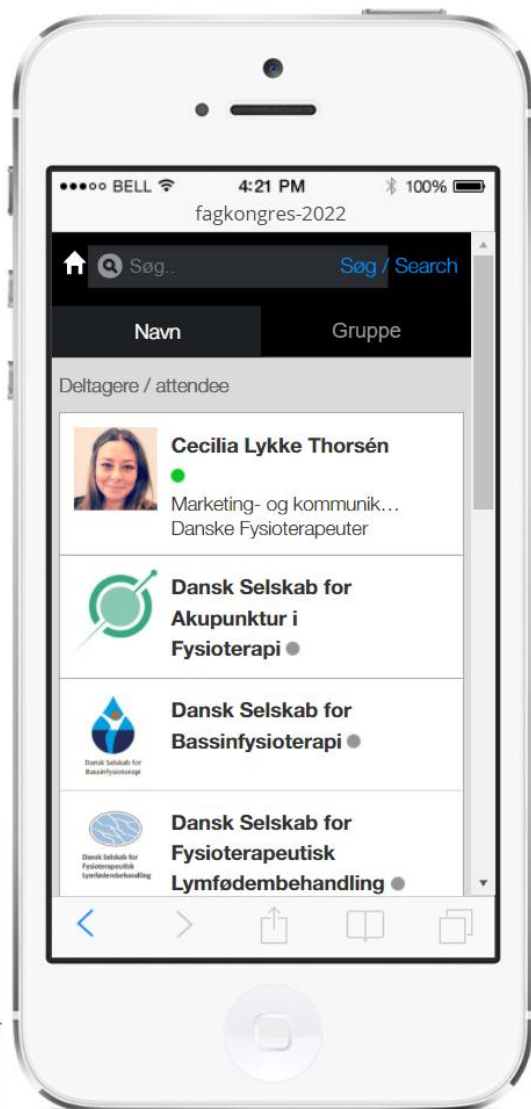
●●●○○ BELL 4:21 PM 100%
fagkongres-2022

Søg..
Søg / Search

Navn
Gruppe

Deltagere / attendee

Cecilia Lykke Thorsén
Marketing- og kommunik...
Danske Fysioterapeuter

Dansk Selskab for Akupunktur i Fysioterapi

Dansk Selskab for Bassinfysioterapi

Dansk Selskab for Bassinfysioterapi

Dansk Selskab for Fysioterapeutisk Lymfødembehandling

Dansk Selskab for Fysioterapeutisk Lymfødembehandling